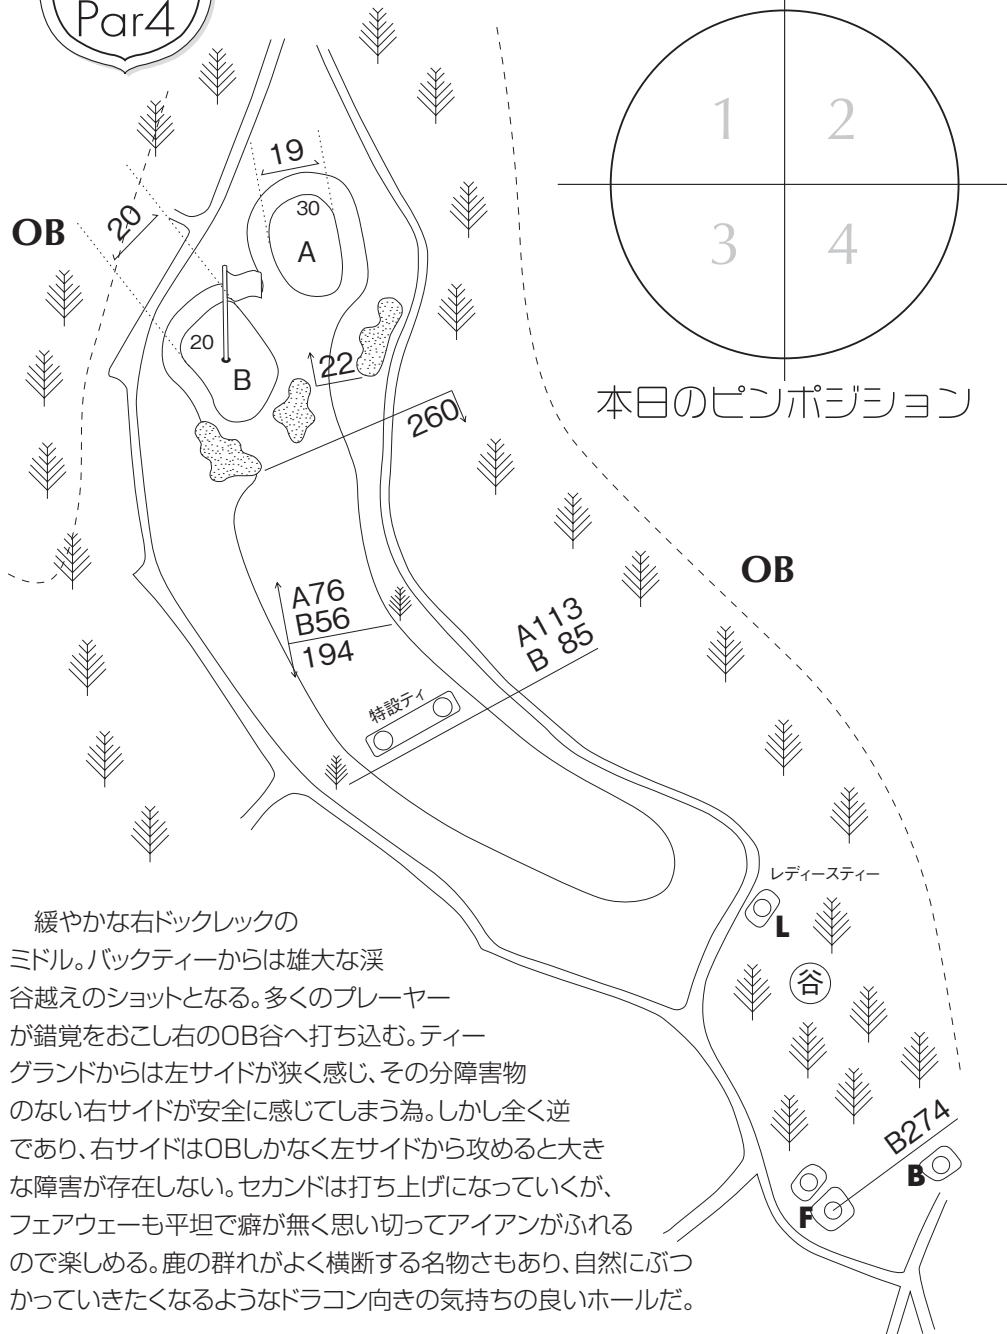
Par4

1
2
3
4

本日のピンポジション

OB

19
30
A
20
20
B
22
260

OB

A76
B56
194

A113
B 85

特設ティ

レディースティー
L
谷

B274
B
F

緩やかな右ドックレックのミドル。バックティーからは雄大な渓谷越えのショットとなる。多くのプレーヤーが錯覚をおこし右のOB谷へ打ち込む。ティーグランドからは左サイドが狭く感じ、その分障害物のない右サイドが安全に感じてしまう為。しかし全く逆であり、右サイドはOBしかなく左サイドから攻めると大きな障害が存在しない。セカンドは打ち上げになっていくが、フェアウェーも平坦で癖が無く思い切ってアイアンがふれるので楽しめる。鹿の群れがよく横断する名物さもあり、自然にぶつかっていきたくなるようなドラコン向きの気持ちの良いホールだ。